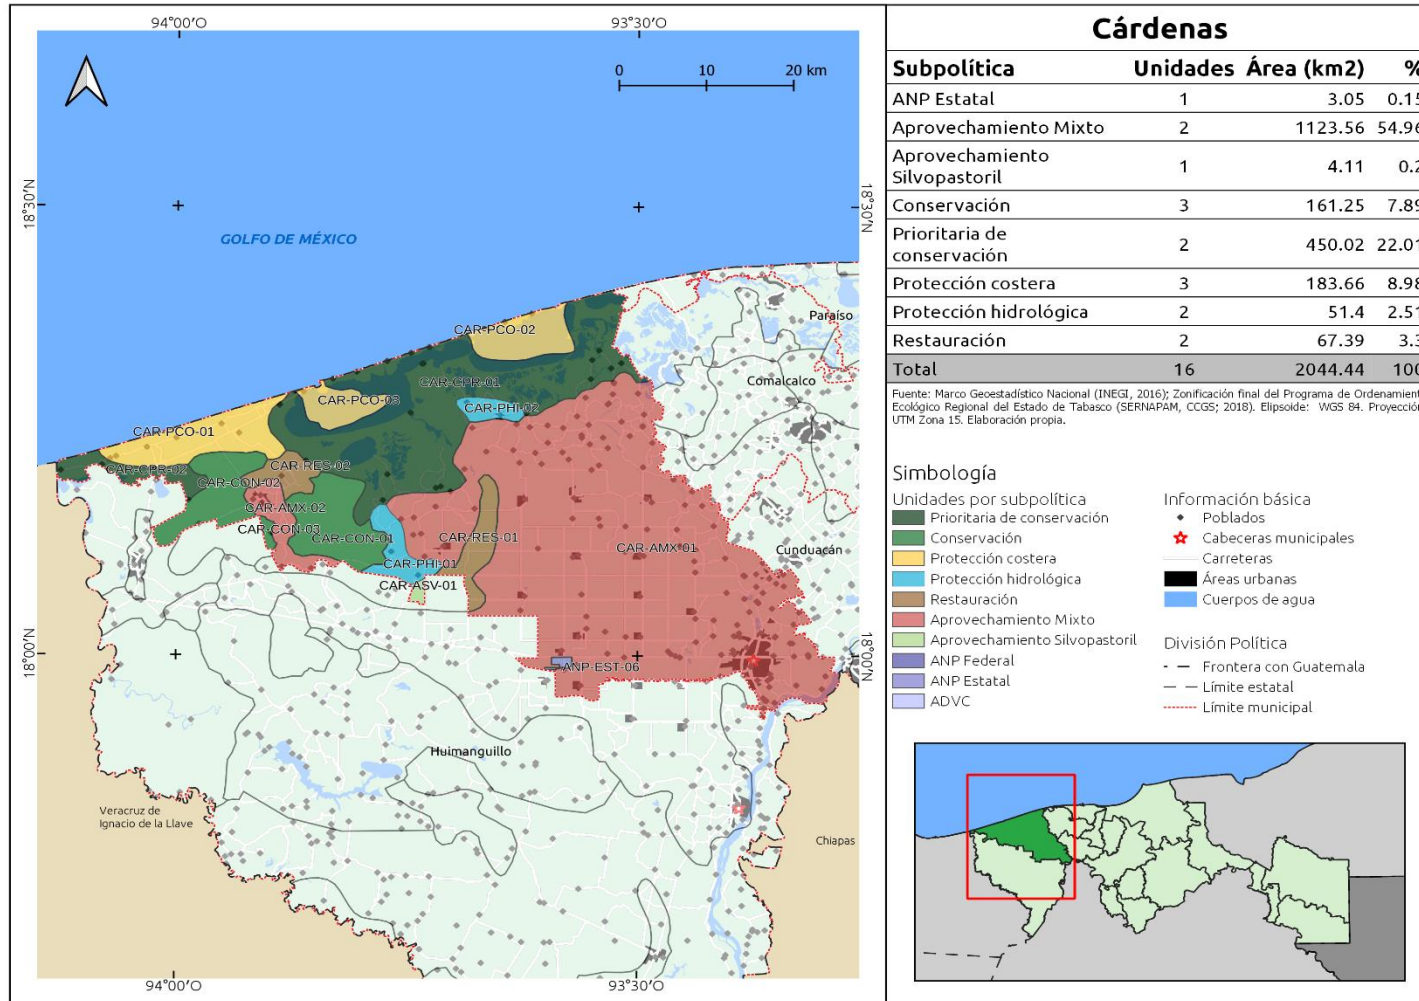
94°00'O

93°30'O

0 10 20 km

18°30'N

18°30'N

GOLFO DE MÉXICO

CAR-PCO-02

Paraíso

CAR-CPR-01

Comalcalco

CAR-PCO-03

CAR-PHI-02

CAR-PCO-01

CAR-CPR-02

CAR-RES-02

CAR-CON-02

CAR-AMX-02

CAR-CON-03

CAR-CON-01

CAR-RES-01

CAR-AMX-01

Cunduacán

CAR-PHI-01

CAR-ASV-01

18°00'N

18°00'N

ANP-EST-06

Huimanguillo

Veracruz de Ignacio de la Llave

Chiapas

94°00'O

93°30'O

Cárdenas

| Subpolítica | Unidades | Área (km2) | % |
|---|---|---|---|
| ANP Estatal | 1 | 3.05 | 0.15 |
| Aprovechamiento Mixto | 2 | 1123.56 | 54.96 |
| Aprovechamiento Silvopastoril | 1 | 4.11 | 0.2 |
| Conservación | 3 | 161.25 | 7.89 |
| Prioritaria de conservación | 2 | 450.02 | 22.01 |
| Protección costera | 3 | 183.66 | 8.98 |
| Protección hidrológica | 2 | 51.4 | 2.51 |
| Restauración | 2 | 67.39 | 3.3 |
| Total | 16 | 2044.44 | 100 |

Fuente: Marco Geoestadístico Nacional (INEGI, 2016); Zonificación final del Programa de Ordenamiento Ecológico Regional del Estado de Tabasco (SERNAPAM, CCGS; 2018). Elipsoide: WGS 84. Proyección UTM Zona 15. Elaboración propia.

Simbología

Unidades por subpolítica
Prioritaria de conservación
Conservación
Protección costera
Protección hidrológica
Restauración
Aprovechamiento Mixto
Aprovechamiento Silvopastoril
ANP Federal
ANP Estatal
ADVC

Información básica
Poblados
Cabeceras municipales
Carreteras
Áreas urbanas
Cuerpos de agua

División Política
Frontera con Guatemala
Límite estatal
Límite municipal